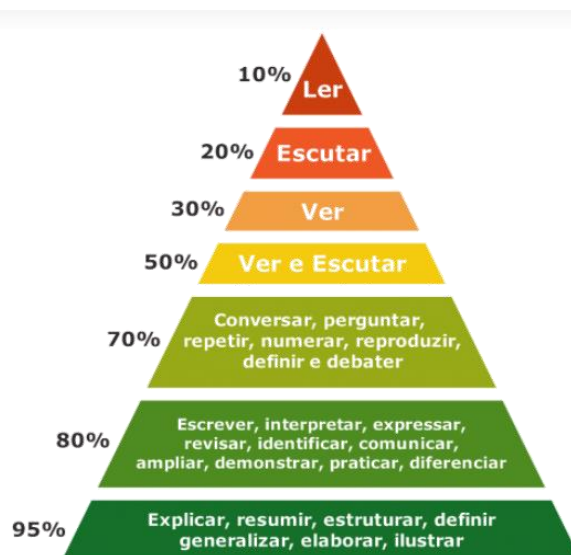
10% Ler

20% Escutar

30% Ver

50% Ver e Escutar

70% Conversar, perguntar, repetir, numerar, reproduzir, definir e debater

80% Escrever, interpretar, expressar, revisar, identificar, comunicar, ampliar, demonstrar, praticar, diferenciar

95% Explicar, resumir, estruturar, definir generalizar, elaborar, ilustrar